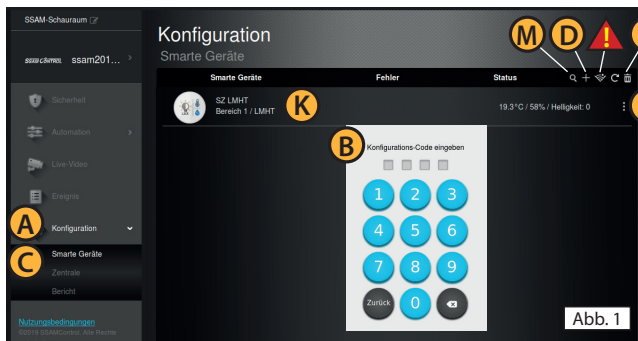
SSAM-Schauraum

SSAMCONTROL ssam201... >

Sicherheit

Automation >

Live-Video

Ereignis

A

Konfiguration

C

Smarte Geräte

Zentrale

Bericht

Nutzungsbedingungen
©2018 SSAMControl. Alle Rechte

Konfiguration
Smarte Geräte

M D

| Smarte Geräte | Fehler | Status |
|---|---|---|
| SZ LMHT Bereich 1 / LMHT | | 19.3°C / 58% / Helligkeit: 0 |

K

B

Konfigurations-Code eingeben

1 2 3
4 5 6
7 8 9
Zurück 0

Abb. 1